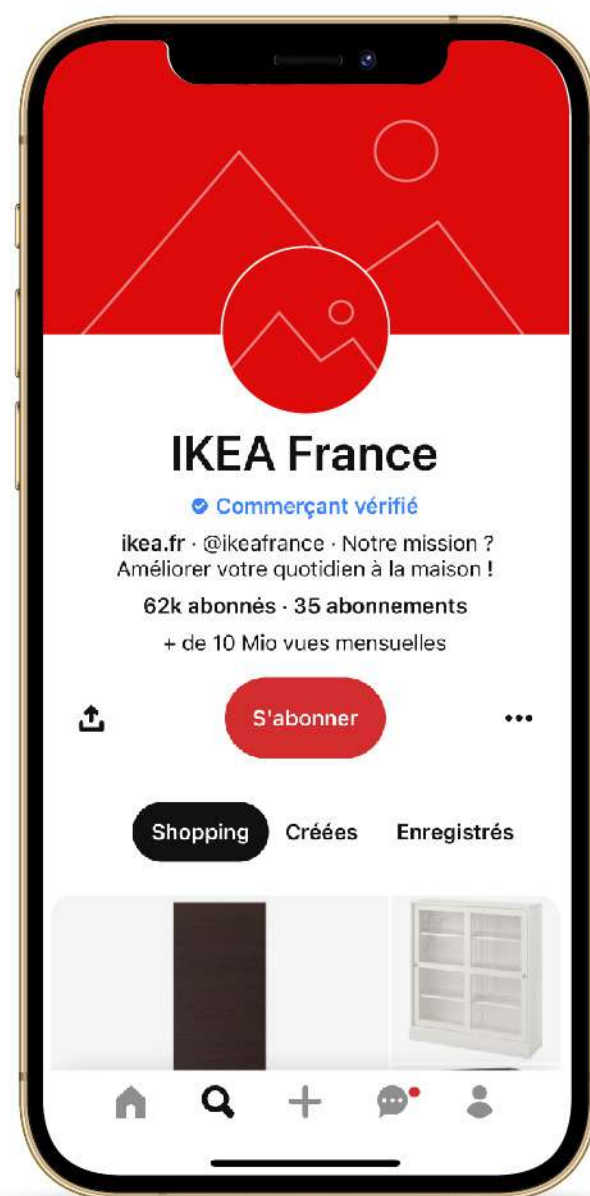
IKEA France

Commerçant vérifié

ikea.fr · @ikeafrance · Notre mission ? Améliorer votre quotidien à la maison !

62k abonnés · 35 abonnements

+ de 10 Mio vues mensuelles

S'abonner

•••

Shopping Créées Enregistrés